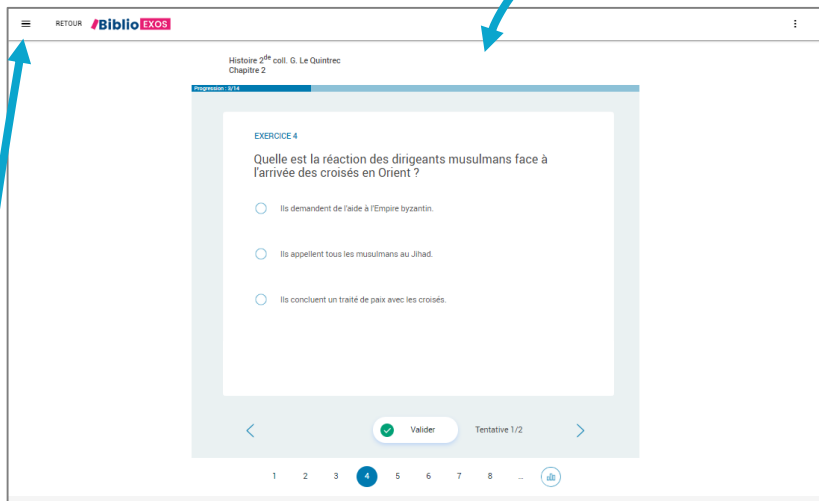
RETOUR Biblio EXOS

Histoire 2$^{de}$ coll. G. Le Quintrec
Chapitre 2

Progression : 3/14

EXERCICE 4

Quelle est la réaction des dirigeants musulmans face à l'arrivée des croisés en Orient ?

Ils demandent de l'aide à l'Empire byzantin.

Ils appellent tous les musulmans au Jihad.

Ils concluent un traité de paix avec les croisés.

Valider

Tentative 1/2

1 2 3 4 5 6 7 8 ...